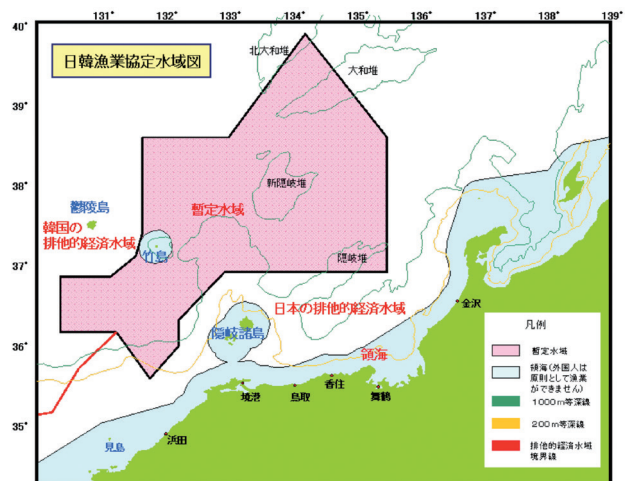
131° 132° 133° 134° 135° 136° 137° 138° 139°

40°

39°

38°

37°

36°

35°

日韓漁業協定水域図

北大和堆

大和堆

新隠岐堆

暫定水域

鬱陵島

韓国の排他的経済水域

竹島

隠岐堆

日本の排他的経済水域

金沢

隠岐諸島

領海

境港

鳥取

香住

舞鶴

見島

浜田

凡例

暫定水域

領海（外国人は原則として漁業ができません）

1000m等深線

200m等深線

排他的経済水域境界線